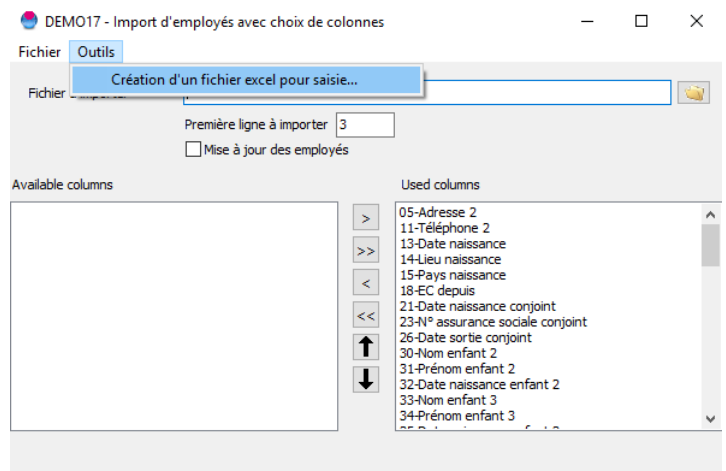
DEMO17 - Import d'employés avec choix de colonnes

Fichier Outils

Création d'un fichier excel pour saisie...

Fichier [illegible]

Première ligne à importer 3

Mise à jour des employés

Available columns

Used columns

>
>>
<
<<

05-Adresse 2
11-Téléphone 2
13-Date naissance
14-Lieu naissance
15-Pays naissance
18-EC depuis
21-Date naissance conjoint
23-N° assurance sociale conjoint
26-Date sortie conjoint
30-Nom enfant 2
31-Prénom enfant 2
32-Date naissance enfant 2
33-Nom enfant 3
34-Prénom enfant 3
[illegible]